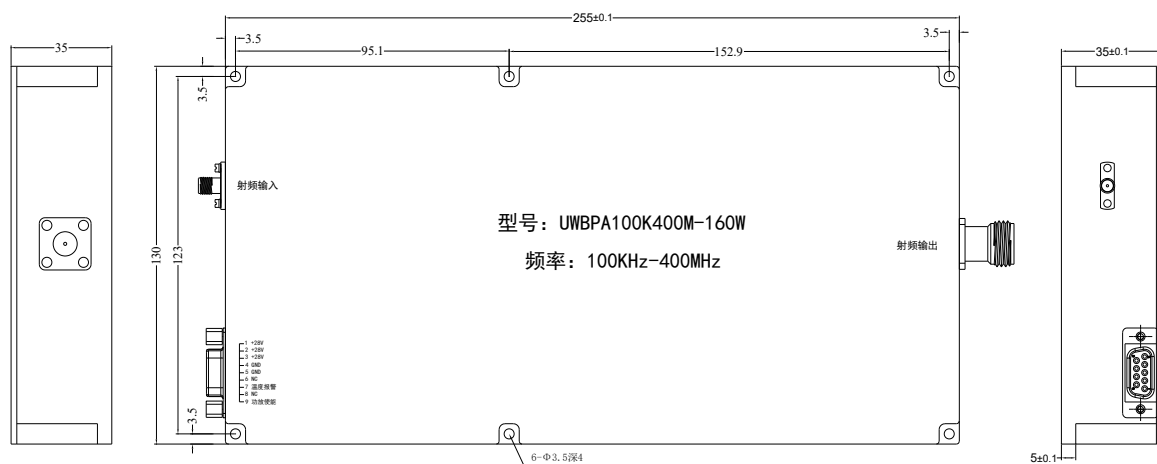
35

255±0.1

3.5

95.1

152.9

3.5

35±0.1

3.5

射频输入

型号：UWBPA100K400M-160W

频率：100KHz-400MHz

射频输出

130

123

1 +28V
2 +28V
3 +28V
4 GND
5 GND
6 NC
7 温度报警
8 NC
9 功放使能

3.5

6-Φ3.5深4

5±0.1